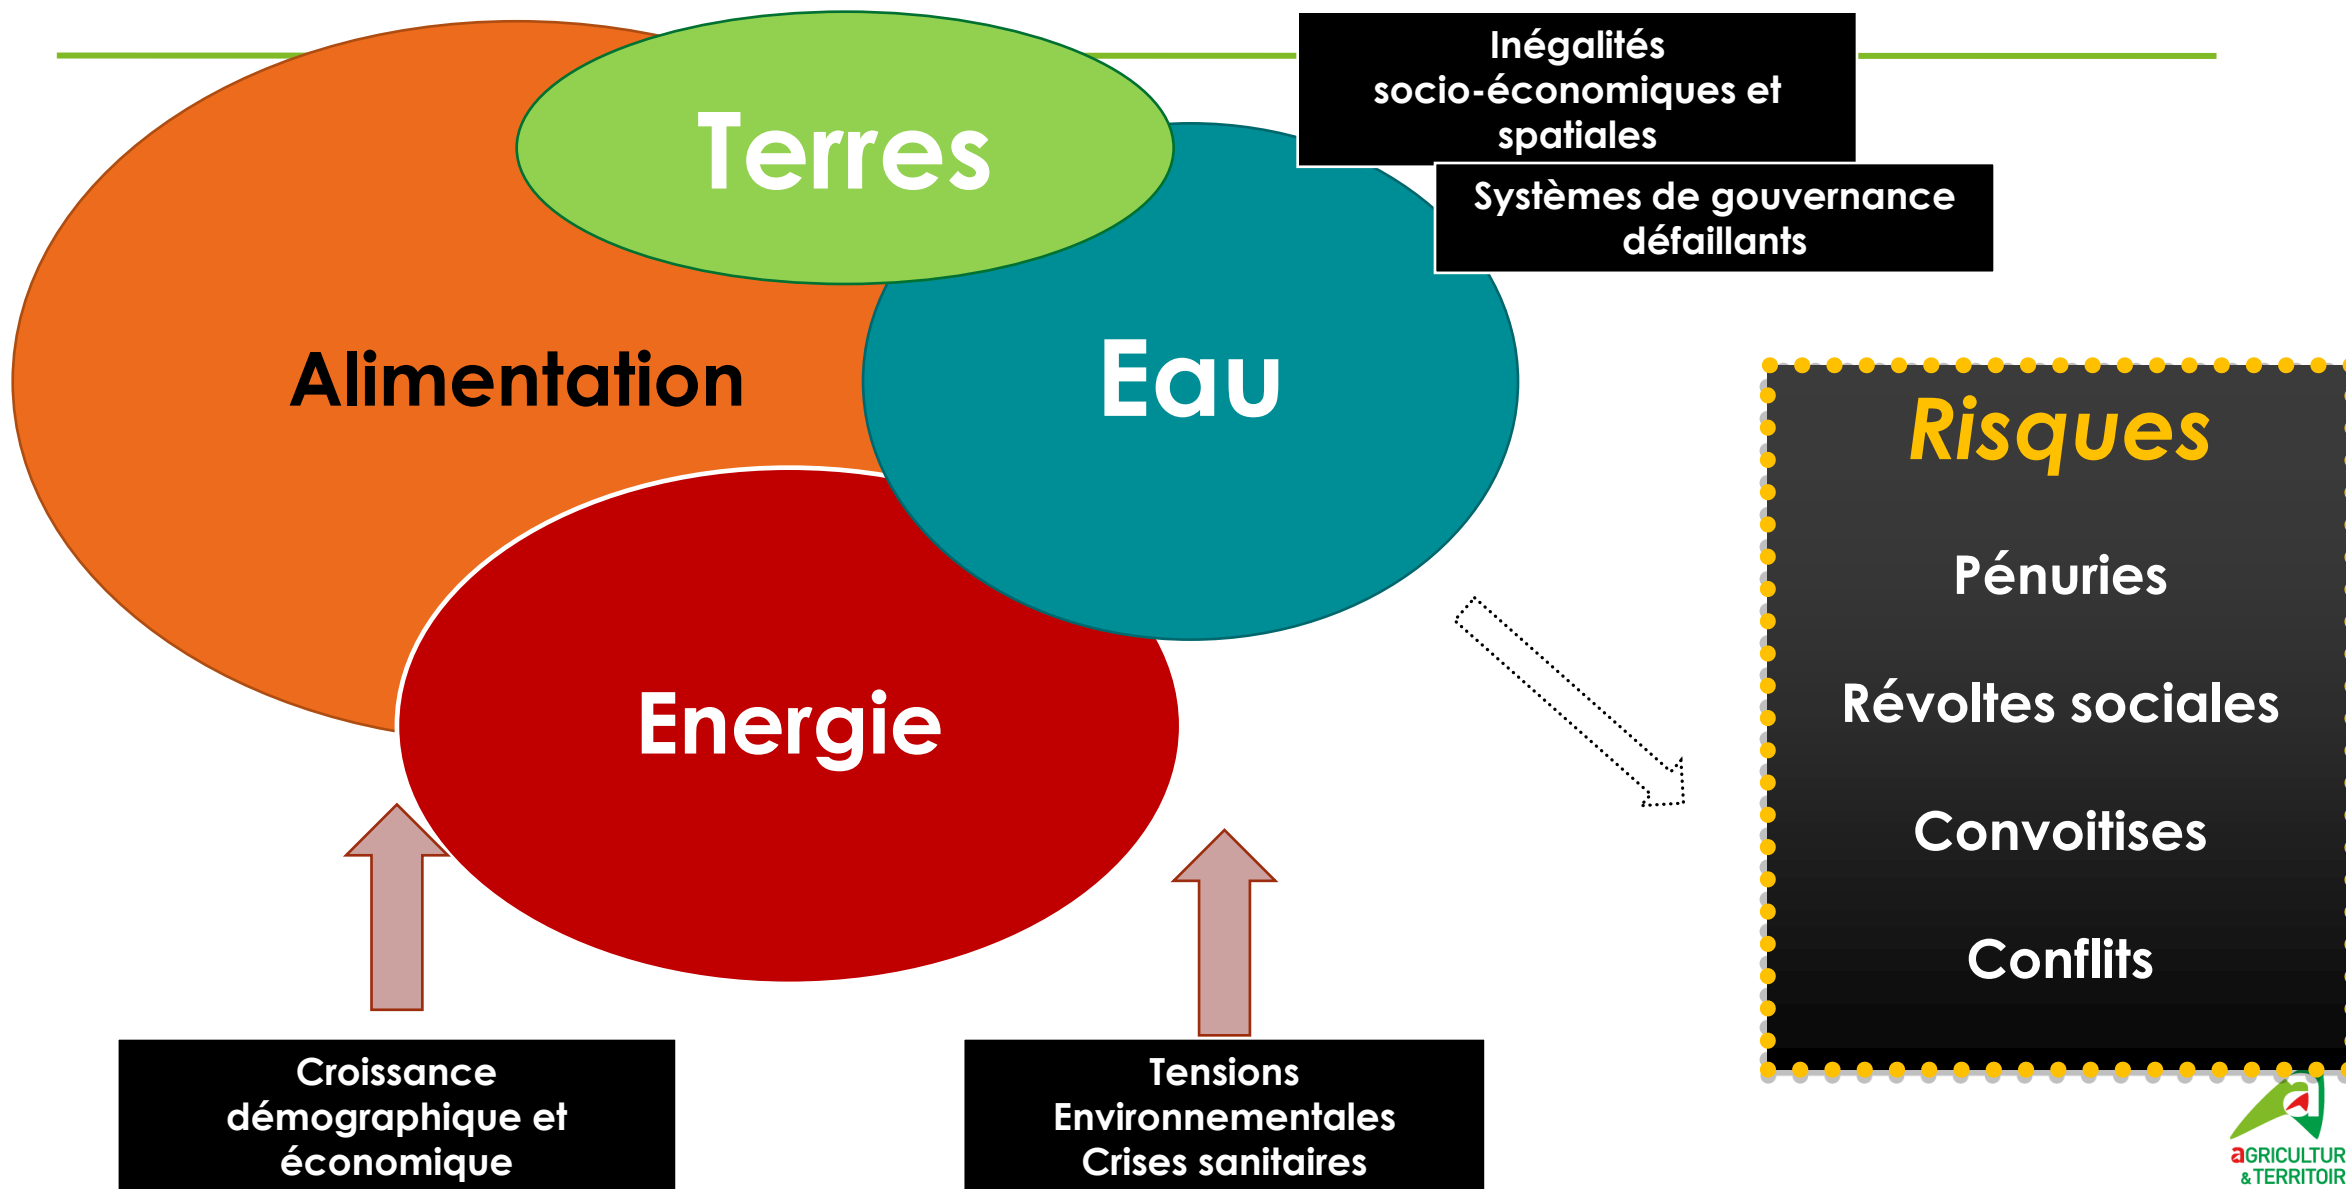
Terres

Inégalités socio-économiques et spatiales

Systèmes de gouvernance défaillants

Alimentation

Eau

Energie

Risques

Pénuries

Révoltes sociales

Convoitises

Conflits

Croissance démographique et économique

Tensions Environnementales Crises sanitaires

aGRICULTUR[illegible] & TERRITOIR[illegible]